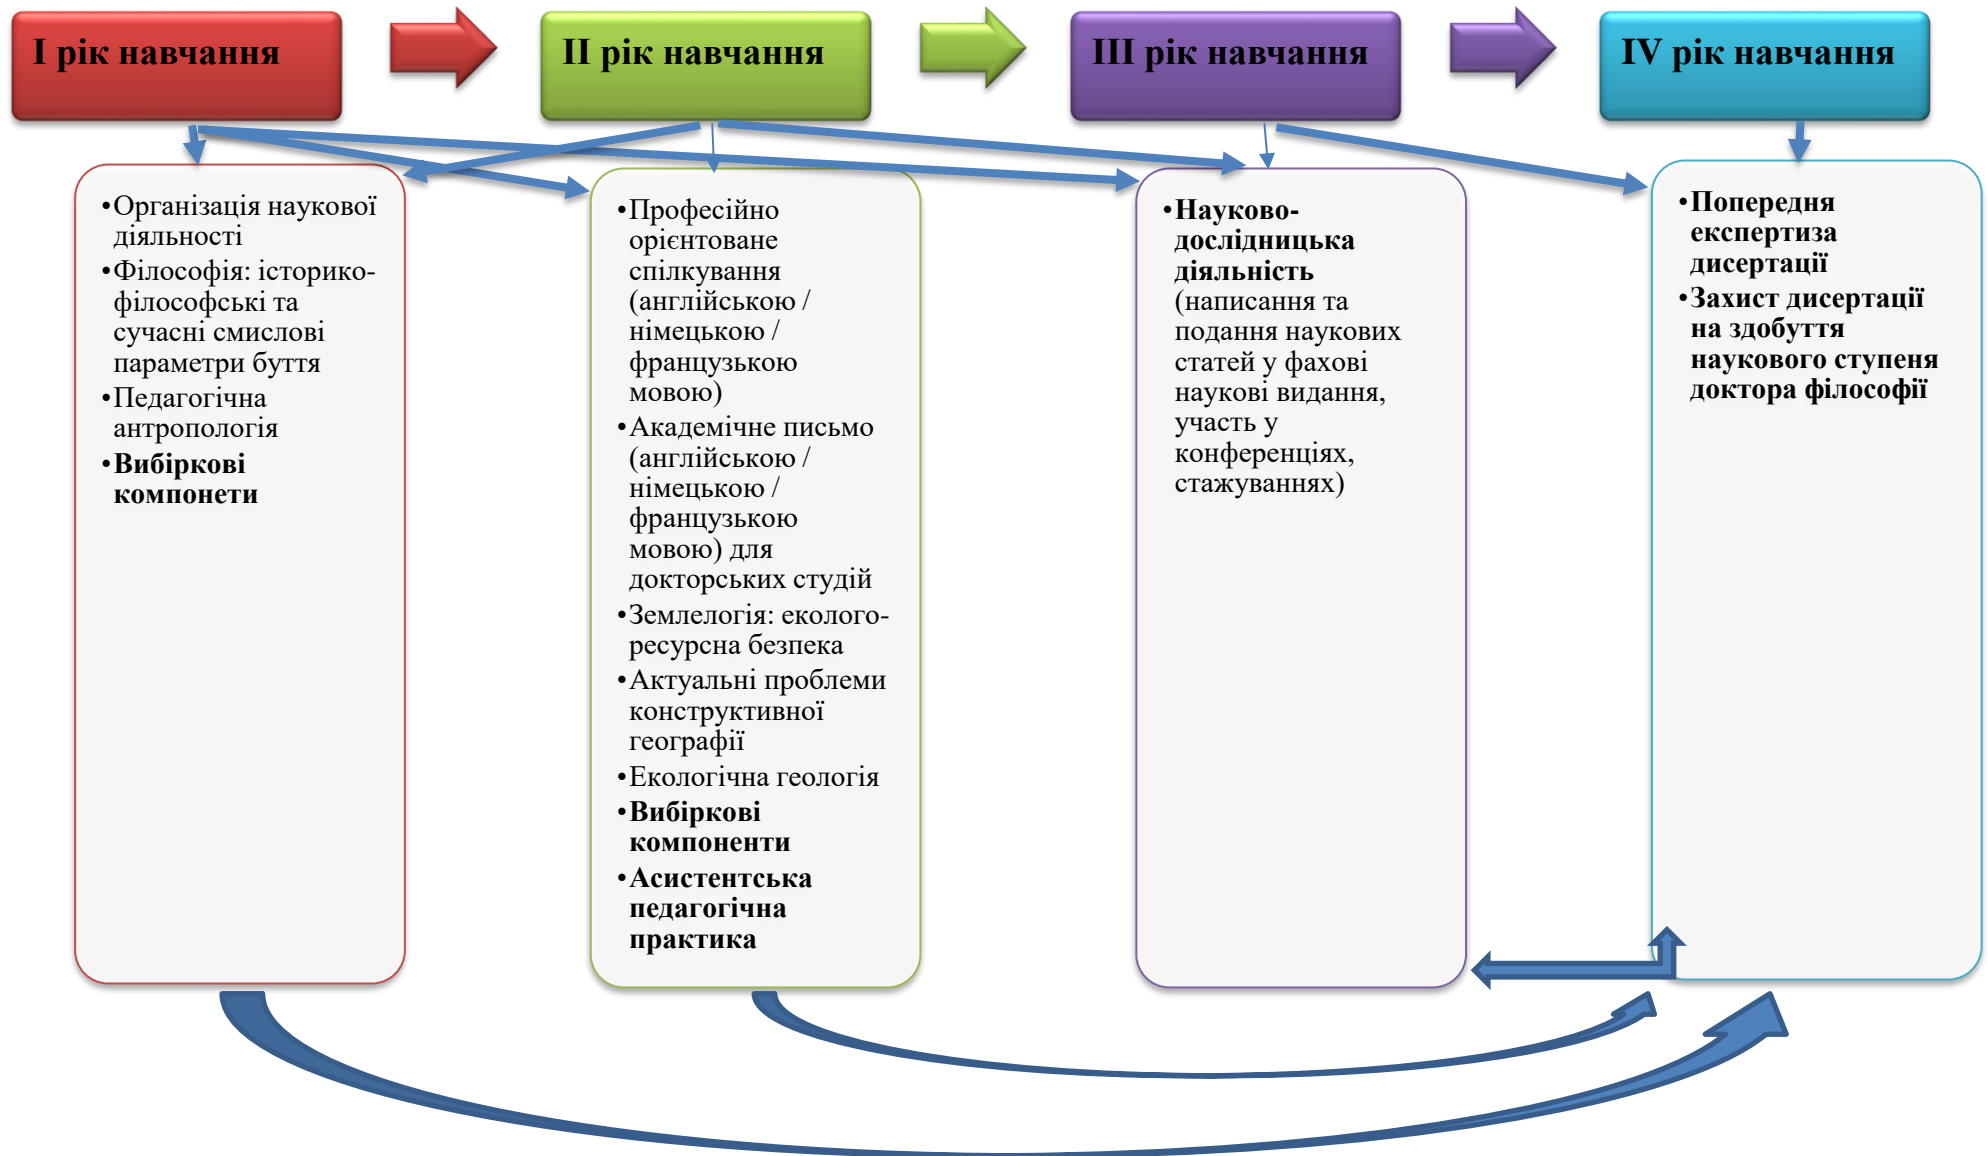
I рік навчання

II рік навчання

III рік навчання

IV рік навчання

•Організація наукової діяльності
•Філософія: історико-філософські та сучасні смислові параметри буття
•Педагогічна антропологія
•**Вибіркові компонети**

•Професійно орієнтоване спілкування (англійською / німецькою / французькою мовою)
•Академічне письмо (англійською / німецькою / французькою мовою) для докторських студій
•Землелогія: еколого-ресурсна безпека
•Актуальні проблеми конструктивної географії
•Екологічна геологія
•**Вибіркові компоненти**
•**Асистентська педагогічна практика**

•**Науково-дослідницька діяльність** (написання та подання наукових статей у фахові наукові видання, участь у конференціях, стажуваннях)

•**Попередня експертиза дисертації**
•**Захист дисертації на здобуття наукового ступеня доктора філософії**